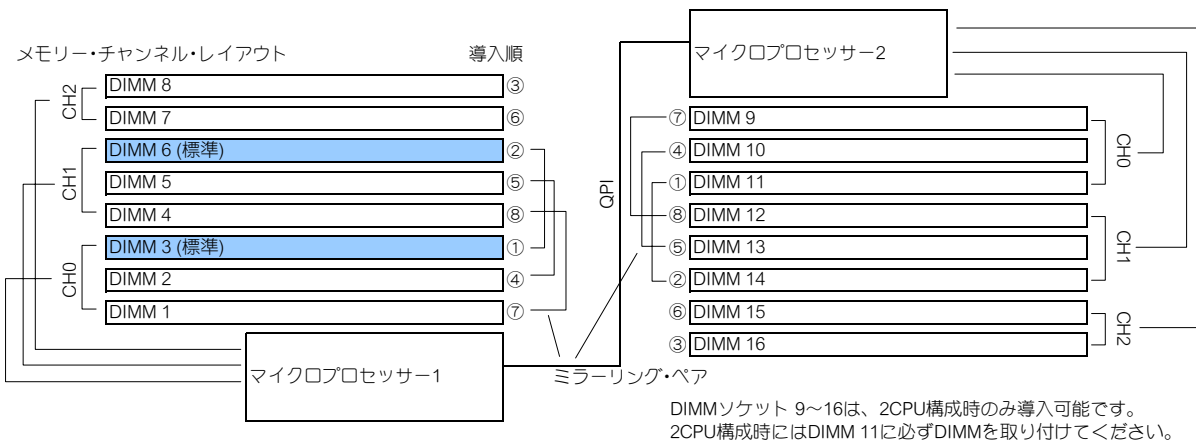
メモリー・チャンネル・レイアウト

導入順

CH2
DIMM 8 ③
DIMM 7 ⑥

CH1
DIMM 6 (標準) ②
DIMM 5 ⑤
DIMM 4 ⑧

CH0
DIMM 3 (標準) ①
DIMM 2 ④
DIMM 1 ⑦

マイクロプロセッサー1

ミラーリング・ペア

QPI

マイクロプロセッサー2

CH0
⑦ DIMM 9
④ DIMM 10
① DIMM 11

CH1
⑧ DIMM 12
⑤ DIMM 13
② DIMM 14

CH2
⑥ DIMM 15
③ DIMM 16

DIMMソケット 9～16は、2CPU構成時のみ導入可能です。
2CPU構成時にはDIMM 11に必ずDIMMを取り付けてください。